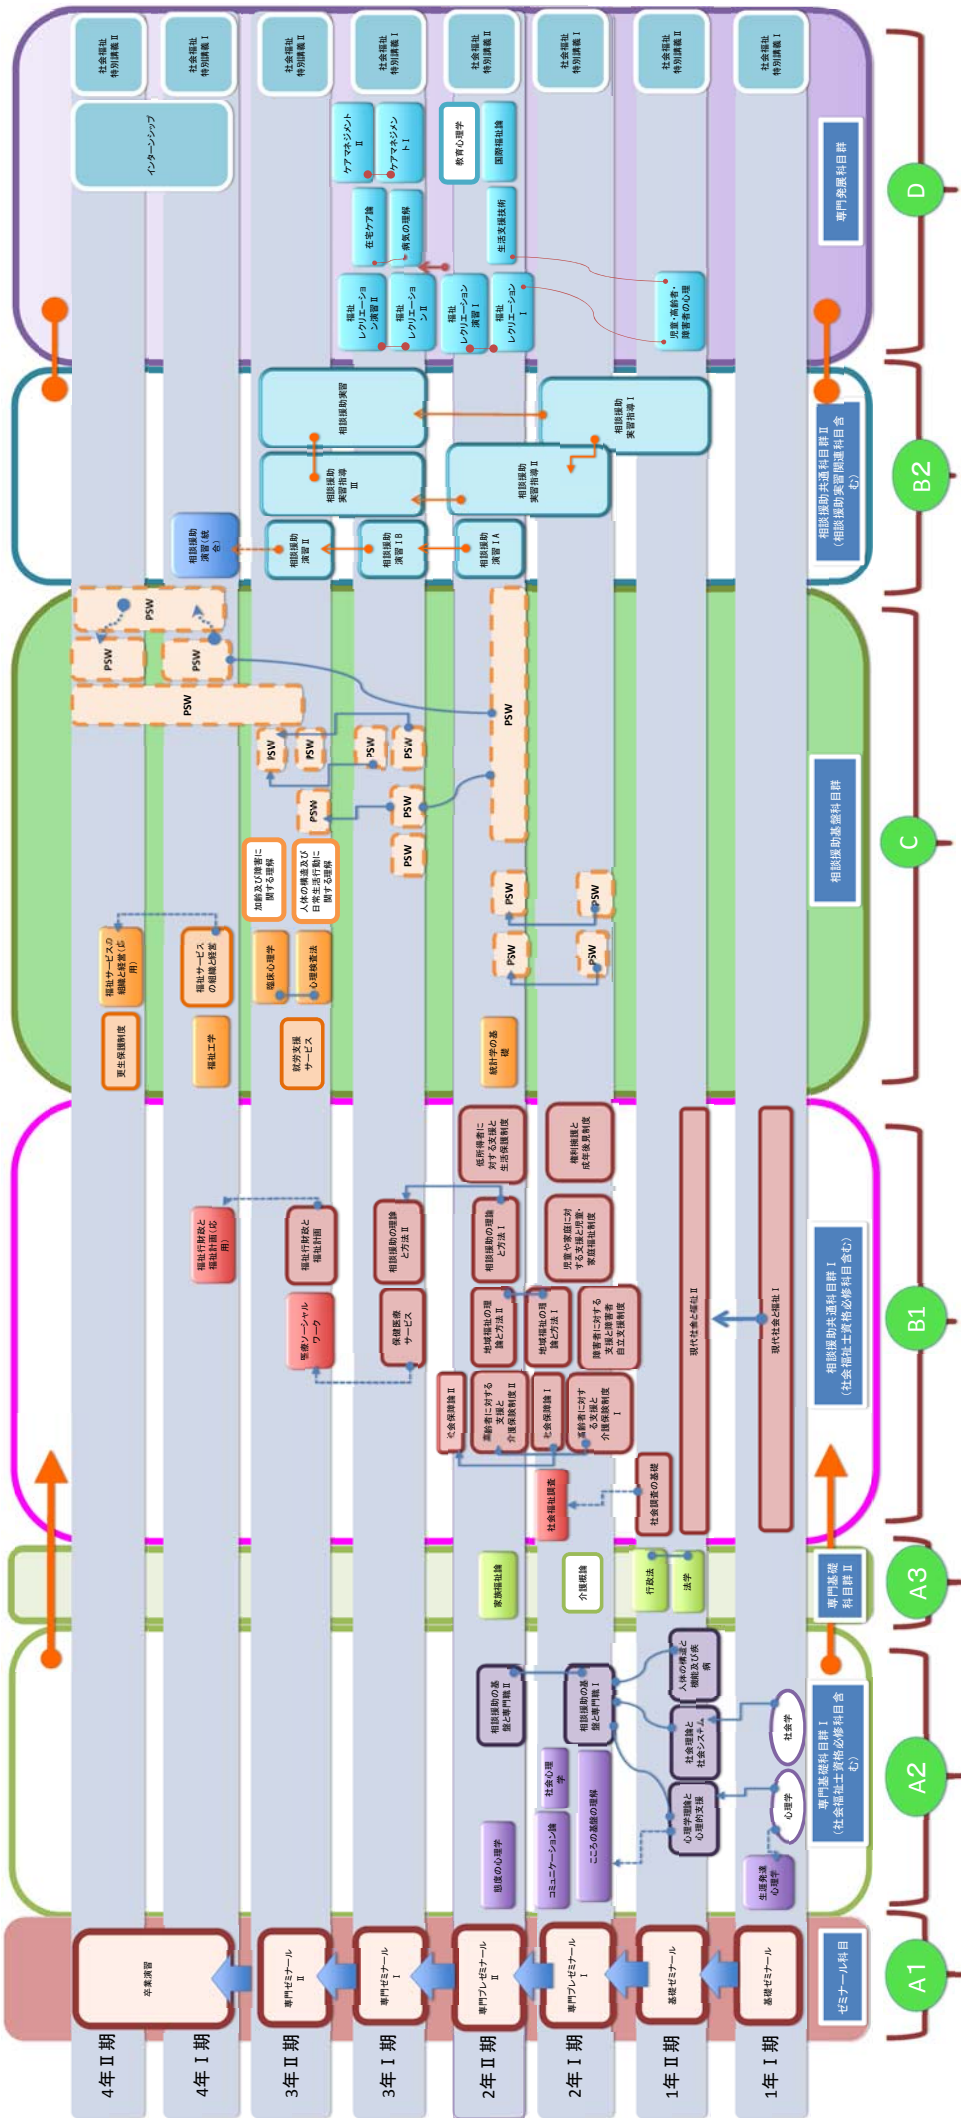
4年Ⅱ期
4年Ⅰ期
3年Ⅱ期
3年Ⅰ期
2年Ⅱ期
2年Ⅰ期
1年Ⅱ期
1年Ⅰ期

A1
ゼミナール科目
卒業演習
専門ゼミナールⅡ
専門ゼミナールⅠ
専門プレゼミナールⅡ
専門プレゼミナールⅠ
基礎ゼミナール
基礎ゼミナール

A2
専門基礎科目群Ⅰ（社会福祉士資格必修科目含む）
生涯発達心理学
心理学
社会学
心理学理論と心理的支援
社会理論と社会システム
人体の構造と機能及び疾病
相談援助の基盤と専門職Ⅰ
相談援助の基盤と専門職Ⅱ
社会心理学
こころの基礎の理解
コミュニケーション論
性差の心理学

A3
専門基礎科目群Ⅱ
法学
行政法
介護概論
家族福祉論

B1
相談援助共通科目群Ⅰ（社会福祉士資格必修科目含む）
現代社会と福祉Ⅰ
現代社会と福祉Ⅱ
社会調査の基礎
社会福祉行政
高齢者に対する支援と介護保険制度Ⅰ
社会保障論Ⅰ
高齢者に対する支援と介護保険制度Ⅱ
社会保障論Ⅱ
障害者に対する支援と障害者自立支援制度
地域福祉の理論と方法Ⅰ
地域福祉の理論と方法Ⅱ
児童や家庭に対する支援と児童・家庭福祉制度
相談援助の理論と方法Ⅰ
権利擁護と成年後見制度
低所得者に対する支援と生活保護制度
保健医療サービス
相談援助の理論と方法Ⅱ
医療ソーシャルワーク
福祉行財政と福祉計画
福祉行財政と福祉計画（応用）

C
相談援助基盤科目群
統計学の基礎
PSW
就労支援サービス
心理検査法
臨床心理学
人体の構造及び日常生活行動に関する理解
加齢及び障害に関する理解
福祉工学
福祉サービスの組織と経営
更生保護制度
福祉サービスの組織と経営（応用）

B2
相談援助共通科目群Ⅱ（相談援助実習関連科目含む）
相談援助実習指導Ⅰ
相談援助演習ⅠA
相談援助実習指導Ⅱ
相談援助演習ⅠB
相談援助実習指導Ⅲ
相談援助演習Ⅱ
相談援助実習
相談援助演習（統合）

D
専門発展科目群
児童・高齢者・障害者の心理
福祉レクリエーションⅠ
福祉レクリエーション演習Ⅰ
福祉レクリエーションⅡ
福祉レクリエーション演習Ⅱ
生活支援技術
病気の理解
在宅ケア論
国際福祉論
教育心理学
ケアマネジメントⅠ
ケアマネジメントⅡ
インターンシップ
社会福祉特別講義Ⅰ
社会福祉特別講義Ⅱ
社会福祉特別講義Ⅰ
社会福祉特別講義Ⅱ
社会福祉特別講義Ⅰ
社会福祉特別講義Ⅱ
社会福祉特別講義Ⅰ
社会福祉特別講義Ⅱ